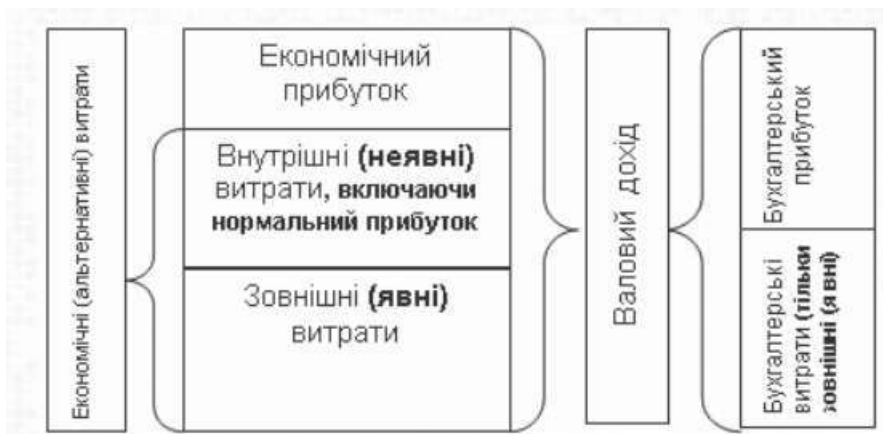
Економічні (альтернативні) витрати

Економічний прибуток

Внутрішні **(неявні)** витрати, **включаючи нормальний прибуток**

Зовнішні **(явні)** витрати

Валовий дохід

Бухгалтерський прибуток

Бухгалтерські витрати **(тільки зовнішні (я вні)**